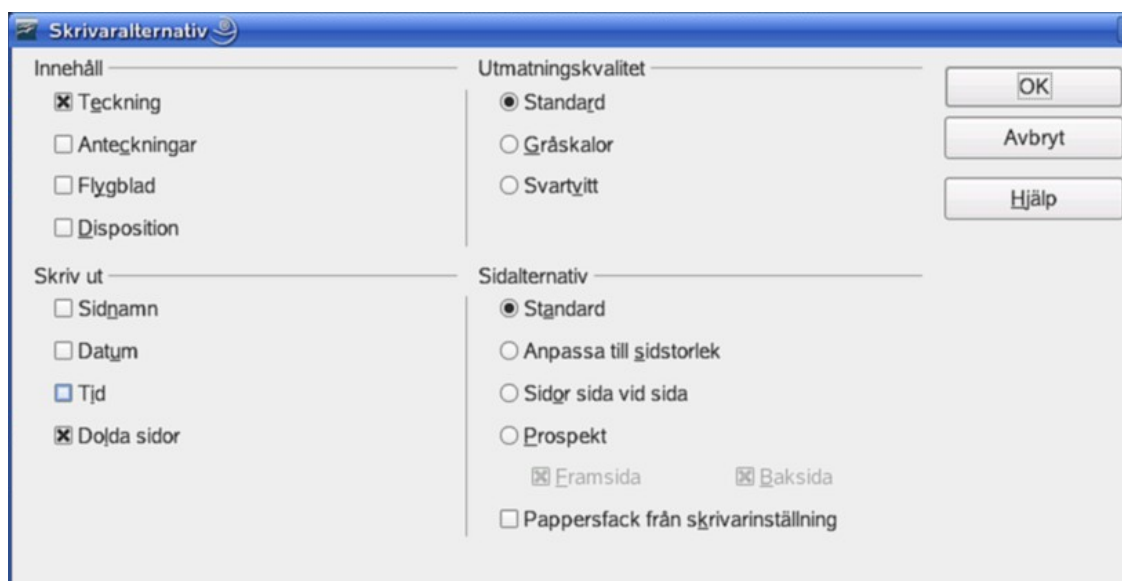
Skrivaralternativ

Innehåll

Teckning

Anteckningar

Flygblad

Disposition

Utmatningskvalitet

Standard

Gråskalor

Svartvitt

OK

Avbryt

Hjälp

Skriv ut

Sidnamn

Datum

Tid

Dolda sidor

Sidalternativ

Standard

Anpassa till sidstorlek

Sidor sida vid sida

Prospekt

Framsida

Baksida

Pappersfack från skrivarinställning